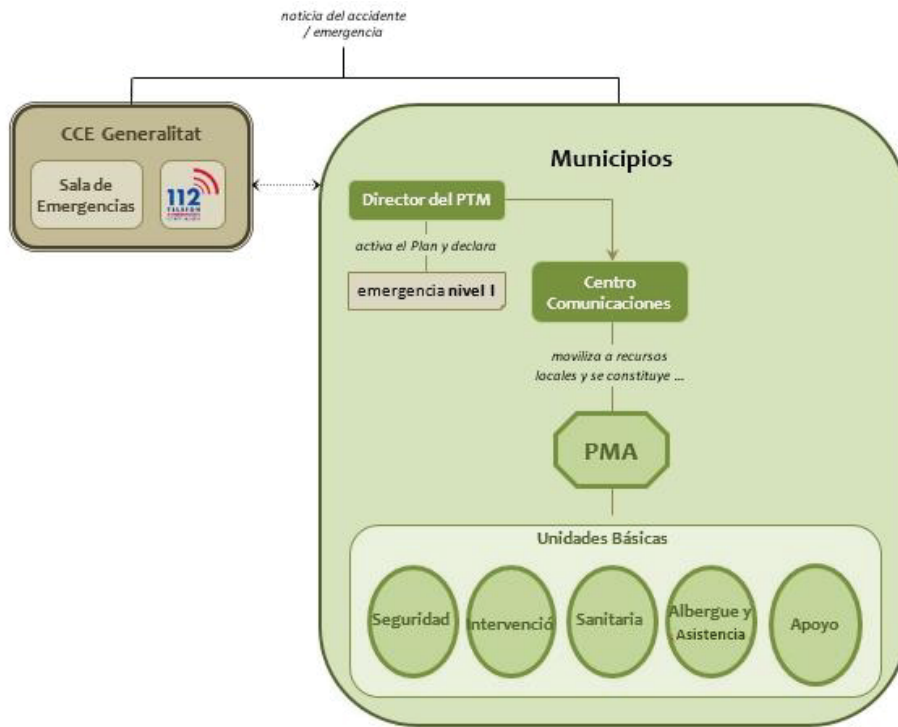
noticia del accidente / emergencia

CCE Generalitat

Sala de Emergencias

112

Municipios

Director del PTM

activa el Plan y declara

emergencia nivel I

Centro Comunicaciones

moviliza a recursos locales y se constituye ...

PMA

Unidades Básicas

Seguridad

Intervenció

Sanitaria

Albergue y Asistencia

Apoyo